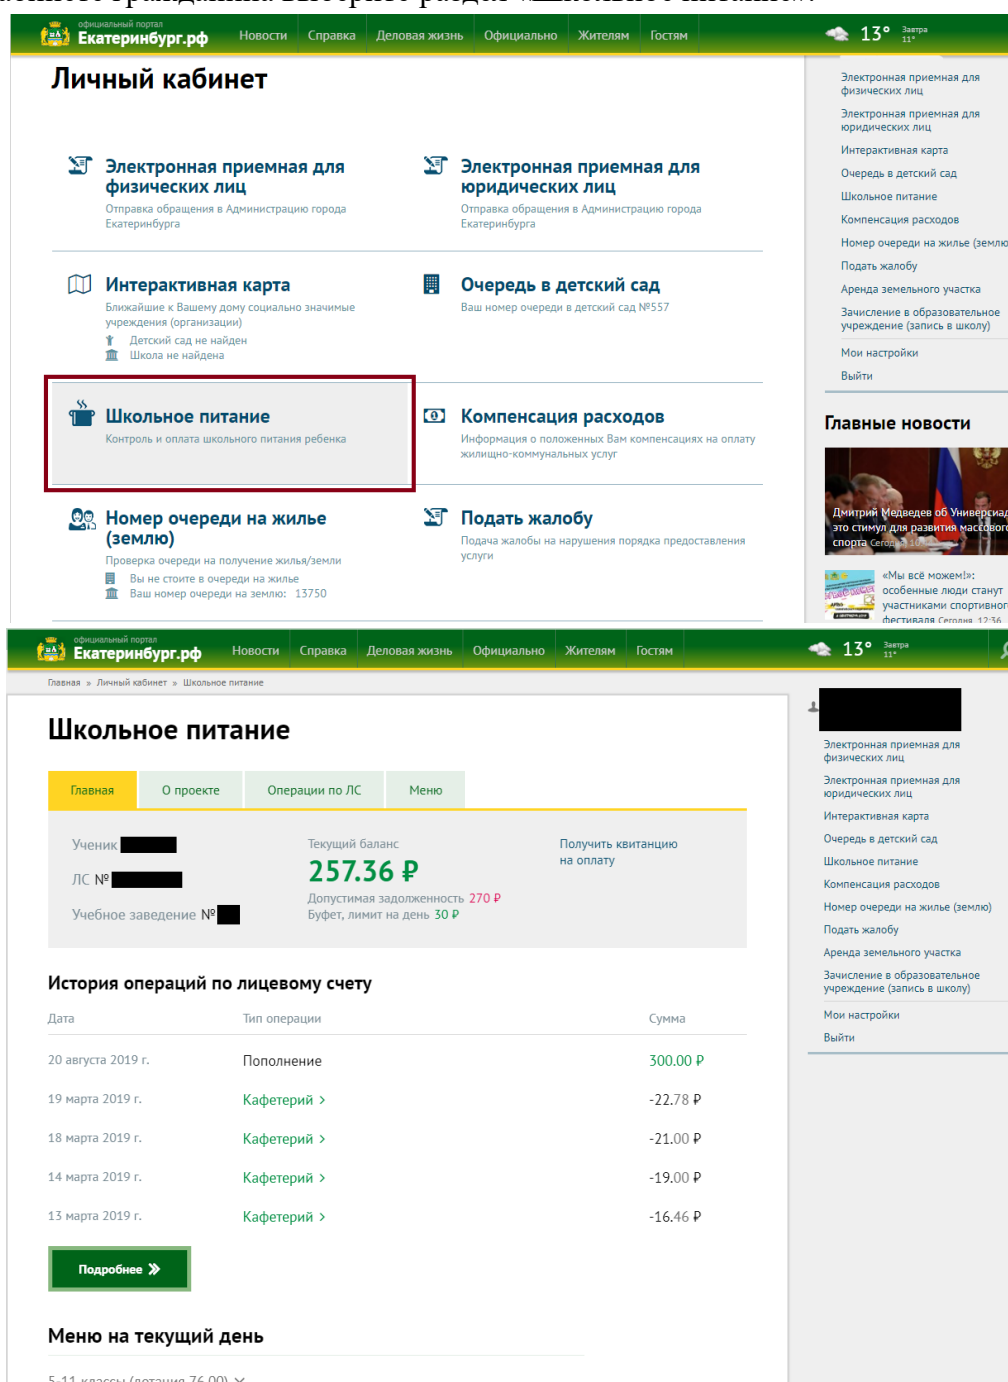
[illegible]

официальный портал
Екатеринбург.рф

Новости | Справка | Деловая жизнь | Официально | Жителям | Гостям

13° Завтра 11°

Личный кабинет

Электронная приемная для физических лиц
Отправка обращения в Администрацию города Екатеринбурга

Электронная приемная для юридических лиц
Отправка обращения в Администрацию города Екатеринбурга

Интерактивная карта
Ближайшие к Вашему дому социально значимые учреждения (организации)
Детский сад не найден
Школа не найдена

Очередь в детский сад
Ваш номер очереди в детский сад №557

Школьное питание
Контроль и оплата школьного питания ребенка

Компенсация расходов
Информация о положенных Вам компенсациях на оплату жилищно-коммунальных услуг

Номер очереди на жилье (землю)
Проверка очереди на получение жилья/земли
Вы не стоите в очереди на жилье
Ваш номер очереди на землю: 13750

Подать жалобу
Подача жалобы на нарушения порядка предоставления услуги

Электронная приемная для физических лиц
Электронная приемная для юридических лиц
Интерактивная карта
Очередь в детский сад
Школьное питание
Компенсация расходов
Номер очереди на жилье (земл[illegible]
Подать жалобу
Аренда земельного участка
Зачисление в образовательное учреждение (запись в школу)
Мои настройки
Выйти

Главные новости

Дмитрий Медведев об Универсиад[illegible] это стимул для развития массово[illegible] спорта Сегодня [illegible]

«Мы всё можем!»: особенные люди станут участниками спортивно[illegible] фестиваля Сегодня 12:36

официальный портал
Екатеринбург.рф

Новости | Справка | Деловая жизнь | Официально | Жителям | Гостям

13° Завтра 11°

Главная » Личный кабинет » Школьное питание

Школьное питание

Главная | О проекте | Операции по ЛС | Меню

Ученик
ЛС №
Учебное заведение №

Текущий баланс
257.36 ₽
Допустимая задолженность 270 ₽
Буфет, лимит на день 30 ₽

Получить квитанцию на оплату

История операций по лицевому счету

| Дата | Тип операции | Сумма |
|---|---|---|
| 20 августа 2019 г. | Пополнение | 300.00 ₽ |
| 19 марта 2019 г. | Кафетерий › | -22.78 ₽ |
| 18 марта 2019 г. | Кафетерий › | -21.00 ₽ |
| 14 марта 2019 г. | Кафетерий › | -19.00 ₽ |
| 13 марта 2019 г. | Кафетерий › | -16.46 ₽ |

Подробнее »

Меню на текущий день

5-11 классы (дотация 76.00) ˅

Электронная приемная для физических лиц
Электронная приемная для юридических лиц
Интерактивная карта
Очередь в детский сад
Школьное питание
Компенсация расходов
Номер очереди на жилье (землю)
Подать жалобу
Аренда земельного участка
Зачисление в образовательное учреждение (запись в школу)
Мои настройки
Выйти